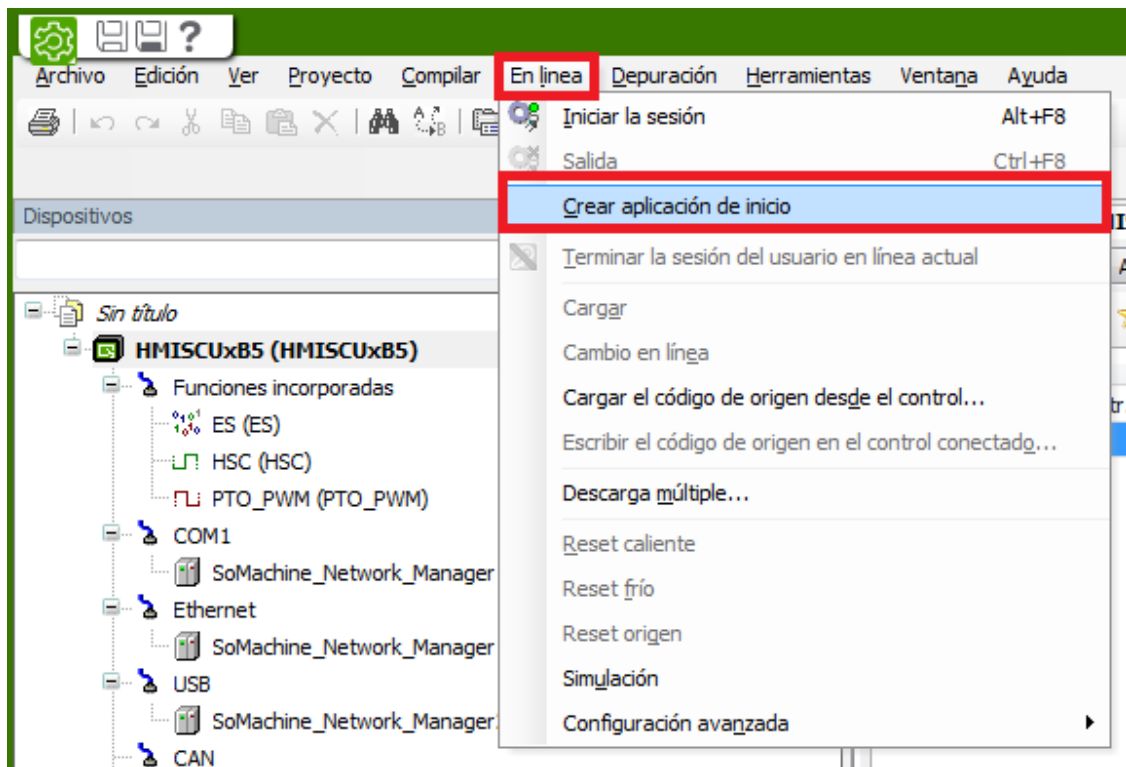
Archivo Edición Ver Proyecto Compilar En línea Depuración Herramientas Ventana Ayuda

Iniciar la sesión Alt+F8
Salida Ctrl+F8
Crear aplicación de inicio
Terminar la sesión del usuario en línea actual
Cargar
Cambio en línea
Cargar el código de origen desde el control...
Escribir el código de origen en el control conectado...
Descarga múltiple...
Reset caliente
Reset frío
Reset origen
Simulación
Configuración avanzada

Dispositivos

Sin título
HMISCUxB5 (HMISCUxB5)
Funciones incorporadas
ES (ES)
HSC (HSC)
PTO_PWM (PTO_PWM)
COM1
SoMachine_Network_Manager
Ethernet
SoMachine_Network_Manager
USB
SoMachine_Network_Manager
CAN